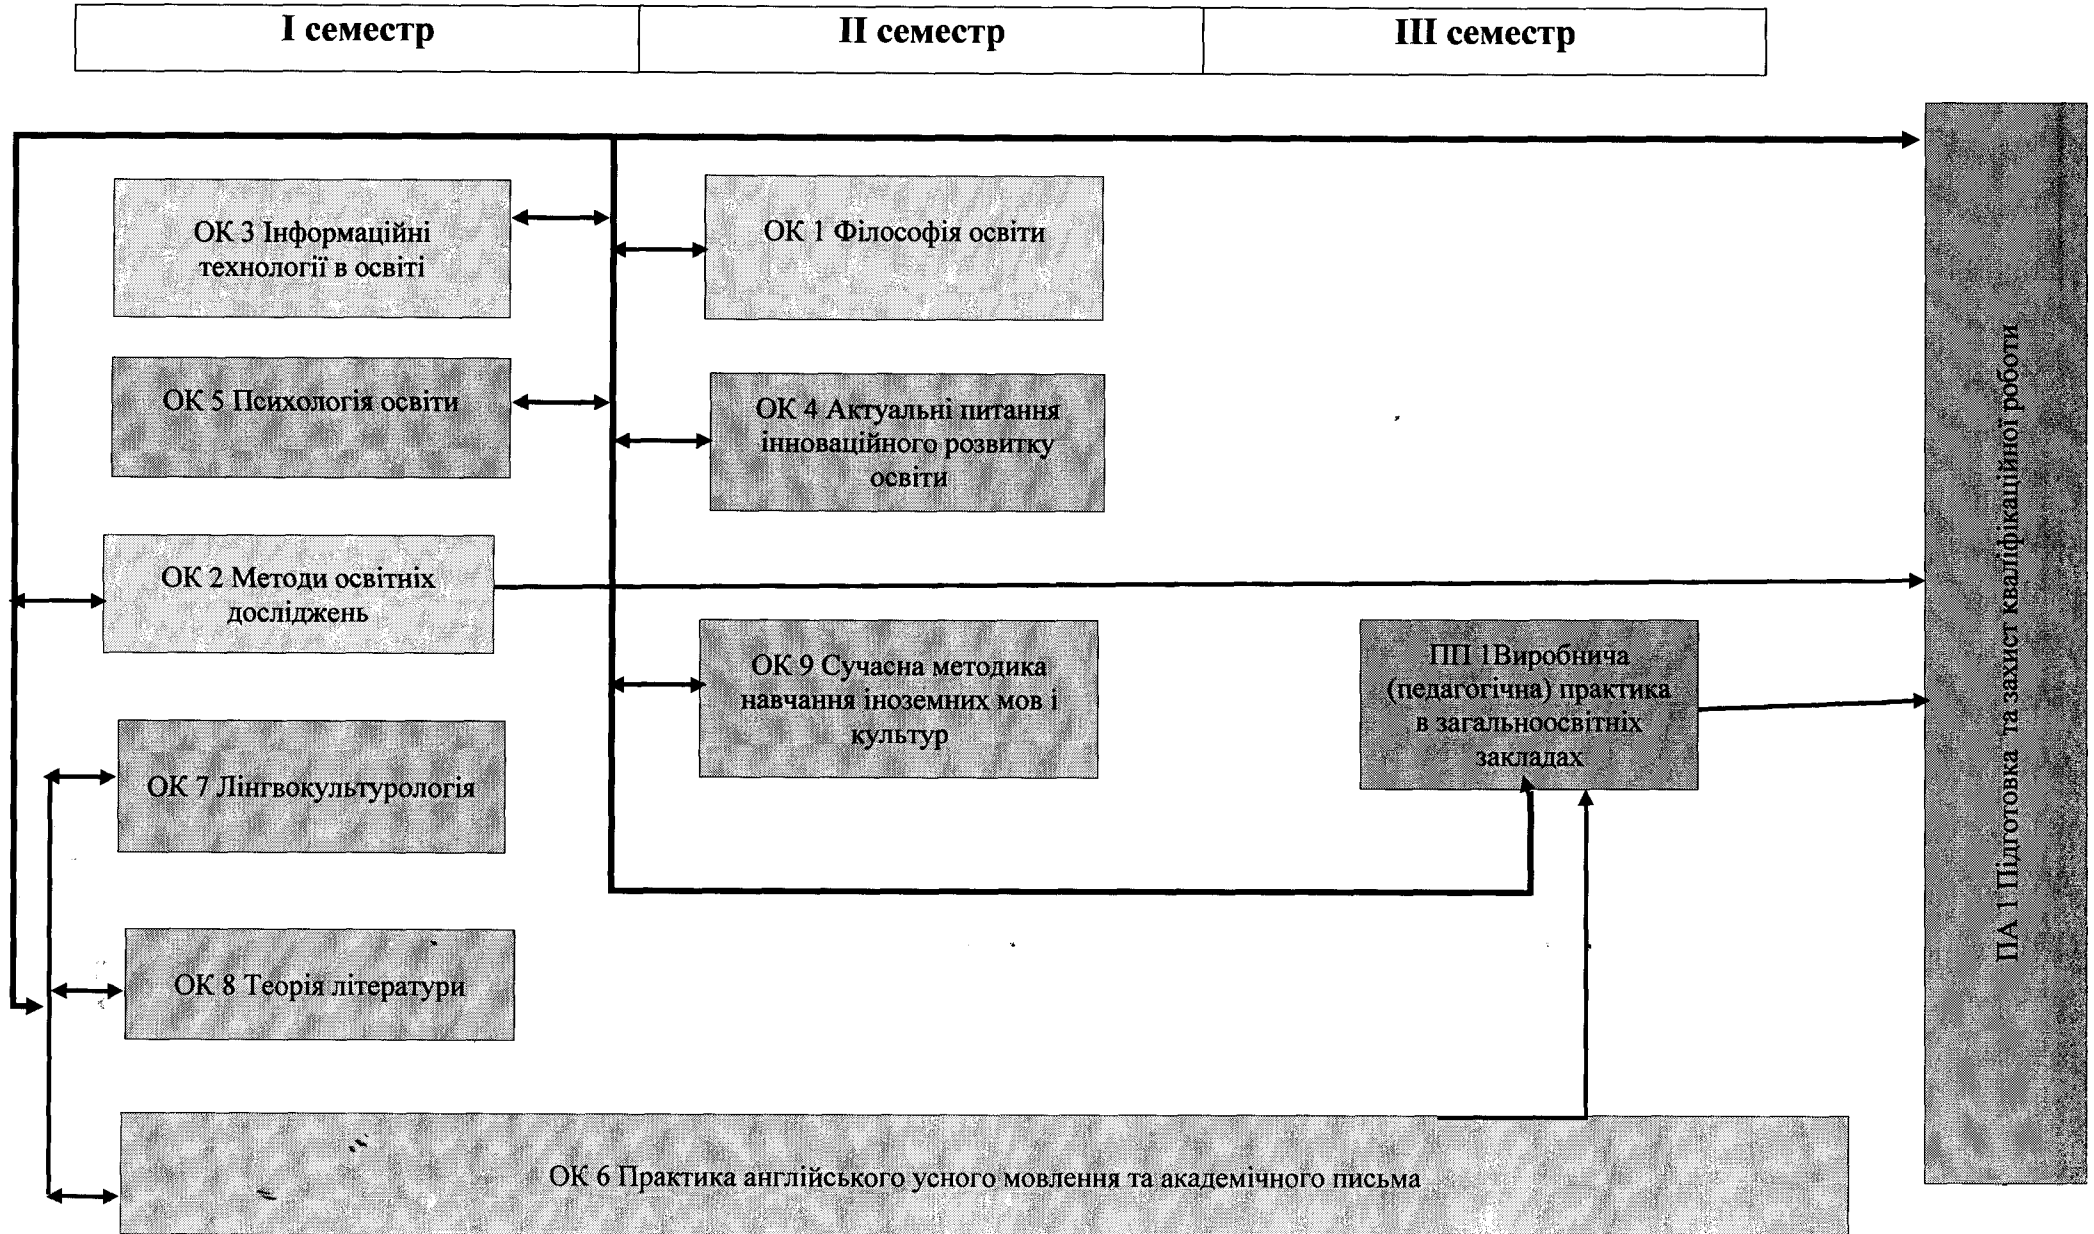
| I семестр | II семестр | III семестр |
|---|---|---|

ОК 3 Інформаційні технології в освіті

ОК 1 Філософія освіти

ОК 5 Психологія освіти

ОК 4 Актуальні питання інноваційного розвитку освіти

ОК 2 Методи освітніх досліджень

ОК 9 Сучасна методика навчання іноземних мов і культур

ПП 1Виробнича (педагогічна) практика в загальноосвітніх закладах

ОК 7 Лінгвокультурологія

ОК 8 Теорія літератури

ОК 6 Практика англійського усного мовлення та академічного письма

ПА 1 Підготовка та захист кваліфікаційної роботи